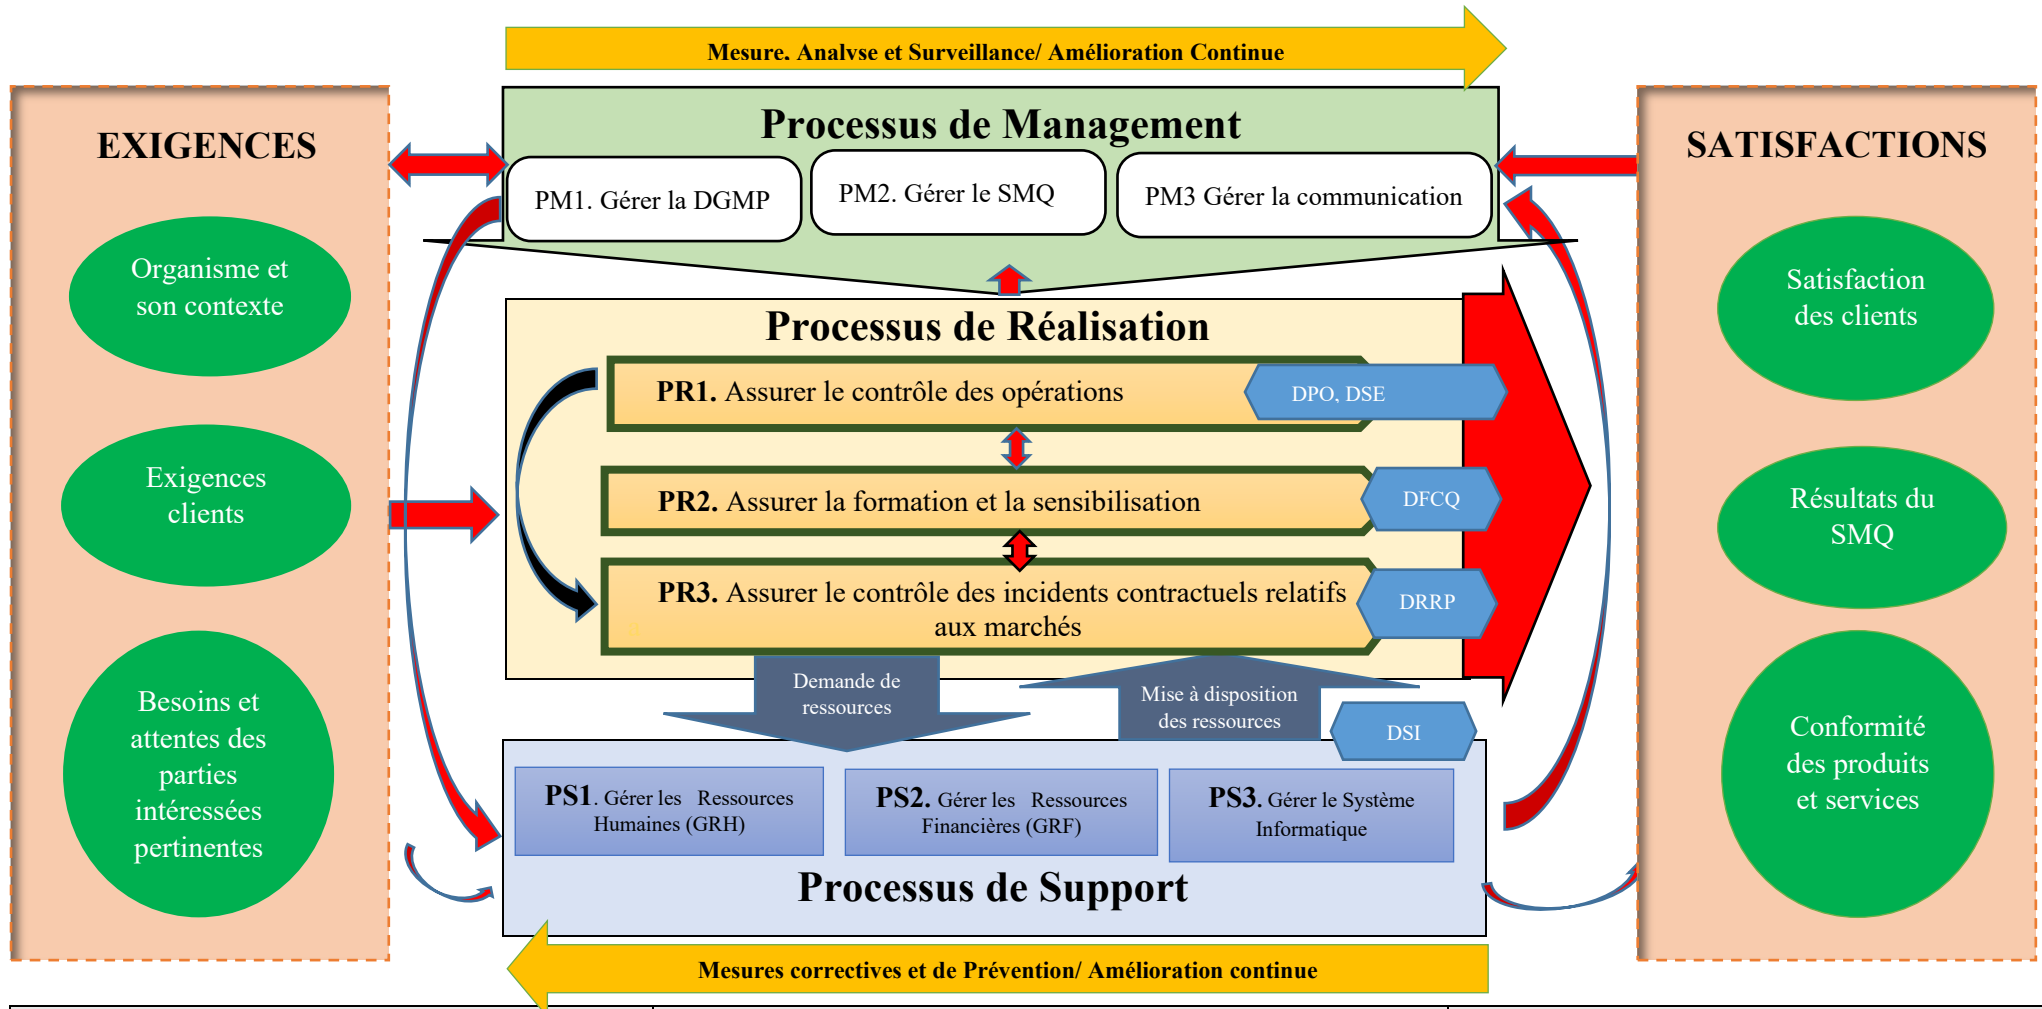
Mesure. Analyse et Surveillance/ Amélioration Continue

EXIGENCES

Organisme et son contexte

Exigences clients

Besoins et attentes des parties intéressées pertinentes

Processus de Management

PM1. Gérer la DGMP

PM2. Gérer le SMQ

PM3 Gérer la communication

Processus de Réalisation

PR1. Assurer le contrôle des opérations

DPO, DSE

PR2. Assurer la formation et la sensibilisation

DFCQ

PR3. Assurer le contrôle des incidents contractuels relatifs aux marchés

DRRP

Demande de ressources

Mise à disposition des ressources

DSI

PS1. Gérer les Ressources Humaines (GRH)

PS2. Gérer les Ressources Financières (GRF)

PS3. Gérer le Système Informatique

Processus de Support

SATISFACTIONS

Satisfaction des clients

Résultats du SMQ

Conformité des produits et services

Mesures correctives et de Prévention/ Amélioration continue